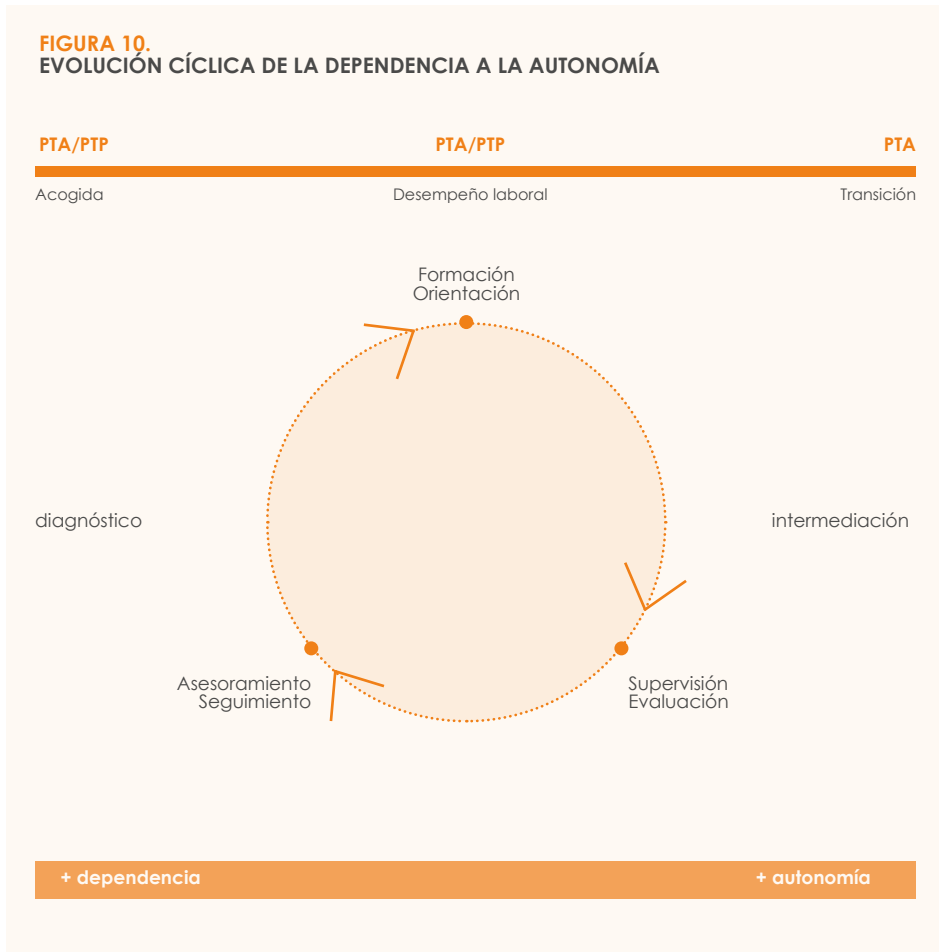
FIGURA 10.
EVOLUCIÓN CÍCLICA DE LA DEPENDENCIA A LA AUTONOMÍA

PTA/PTP PTA/PTP PTA

Acogida Desempeño laboral Transición

Formación
Orientación

diagnóstico

intermediación

Asesoramiento
Seguimiento

Supervisión
Evaluación

+ dependencia + autonomía